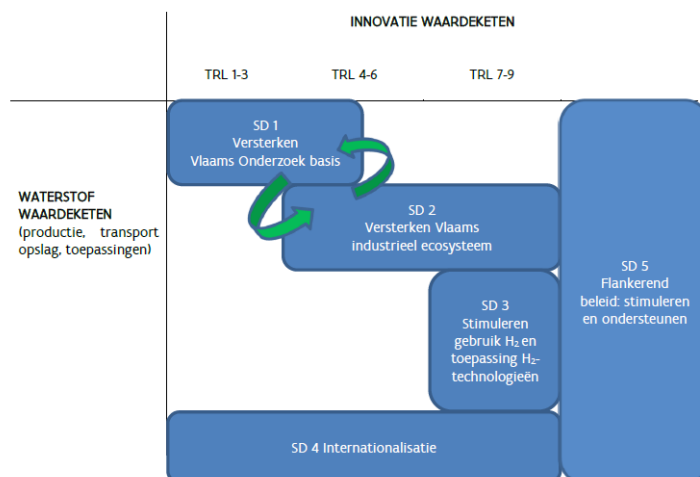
INNOVATIE WAARDEKETEN

TRL 1-3

TRL 4-6

TRL 7-9

WATERSTOF WAARDEKETEN (productie, transport opslag, toepassingen)

SD 1
Versterken
Vlaams Onderzoek basis

SD 2
Versterken Vlaams
industrieel ecosysteem

SD 3
Stimuleren
gebruik $H_2$ en
toepassing $H_2$-
technologieën

SD 4 Internationalisatie

SD 5
Flankerend
beleid: stimuleren
en ondersteunen